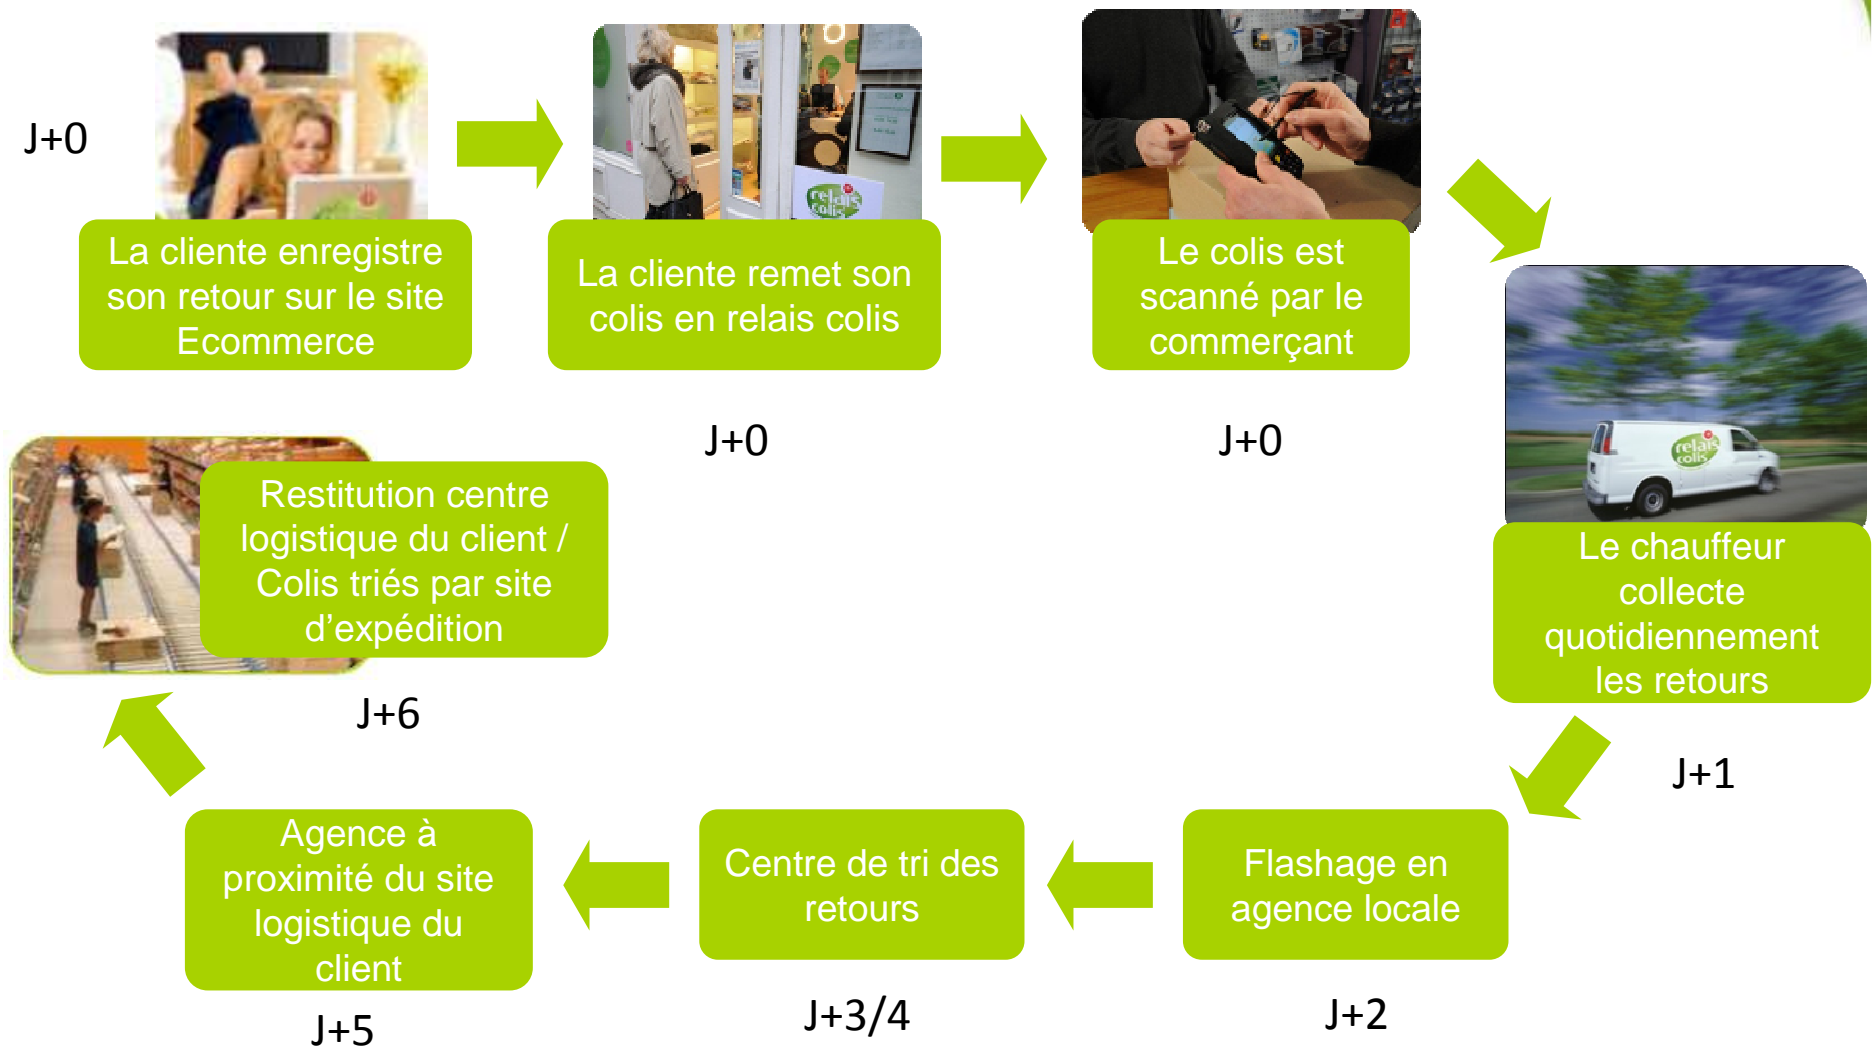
J+0

La cliente enregistre son retour sur le site Ecommerce

La cliente remet son colis en relais colis

J+0

Le colis est scanné par le commerçant

J+0

Le chauffeur collecte quotidiennement les retours

J+1

Flashage en agence locale

J+2

Centre de tri des retours

J+3/4

Agence à proximité du site logistique du client

J+5

Restitution centre logistique du client / Colis triés par site d'expédition

J+6